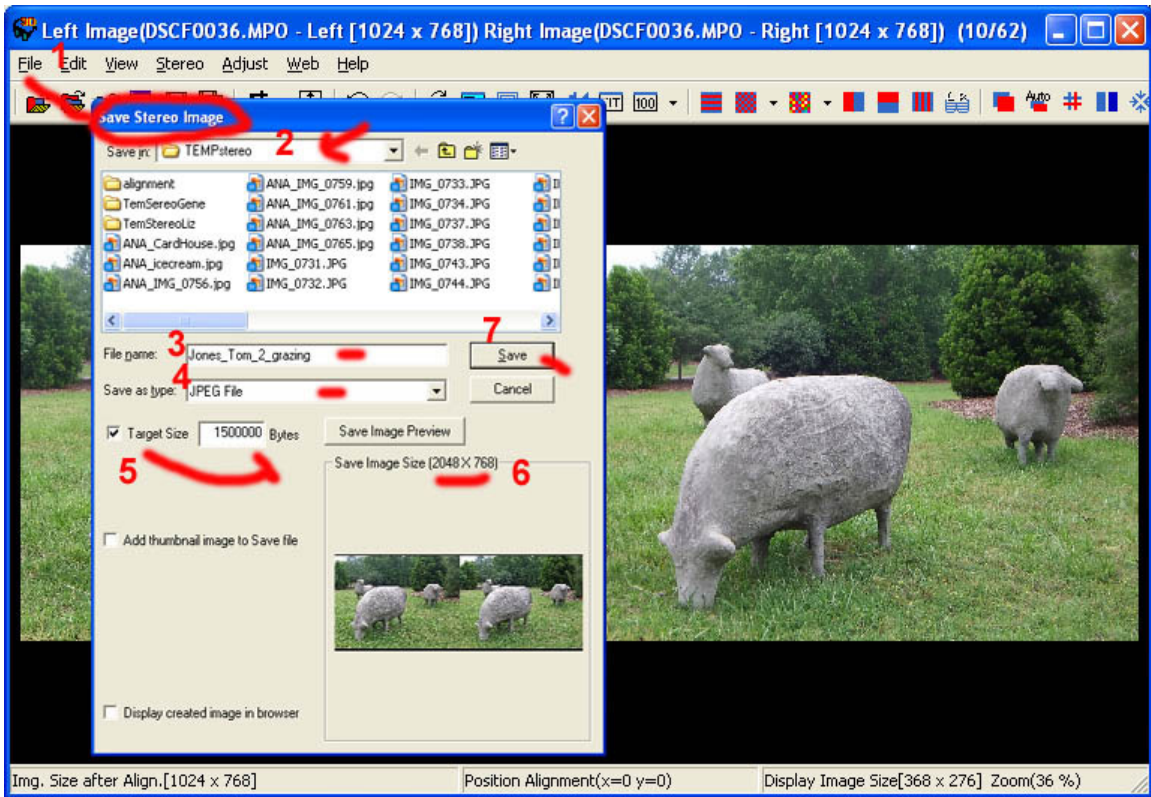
Left Image(DSCF0036.MPO - Left [1024 x 768]) Right Image(DSCF0036.MPO - Right [1024 x 768]) (10/62)

File Edit View Stereo Adjust Web Help

1

100

Auto

Save Stereo Image

Save in: TEMPstereo

2

alignment
TemSereoGene
TemStereoLiz
ANA_CardHouse.jpg
ANA_icecream.jpg
ANA_IMG_0756.jpg
ANA_IMG_0759.jpg
ANA_IMG_0761.jpg
ANA_IMG_0763.jpg
ANA_IMG_0765.jpg
IMG_0731.JPG
IMG_0732.JPG
IMG_0733.JPG
IMG_0734.JPG
IMG_0737.JPG
IMG_0738.JPG
IMG_0743.JPG
IMG_0744.JPG

3

File name: Jones_Tom_2_grazing

7

Save

4

Save as type: JPEG File

Cancel

Target Size 1500000 Bytes

Save Image Preview

5

Save Image Size (2048 X 768)

6

Add thumbnail image to Save file

Display created image in browser

Img. Size after Align.[1024 x 768]

Position Alignment(x=0 y=0)

Display Image Size[368 x 276] Zoom(36 %)